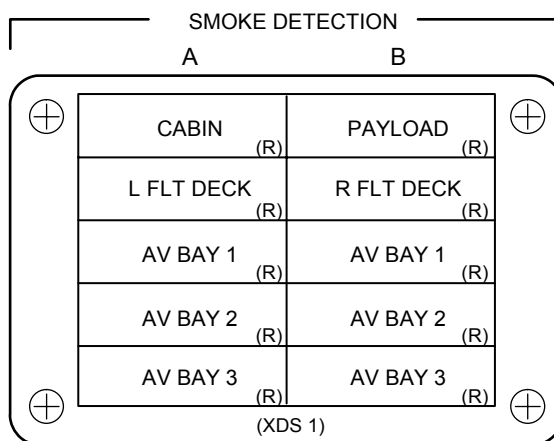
SMOKE DETECTION

| A | B |
|---|---|
| CABIN (R) | PAYLOAD (R) |
| L FLT DECK (R) | R FLT DECK (R) |
| AV BAY 1 (R) | AV BAY 1 (R) |
| AV BAY 2 (R) | AV BAY 2 (R) |
| AV BAY 3 (R) | AV BAY 3 (R) |

(XDS 1)